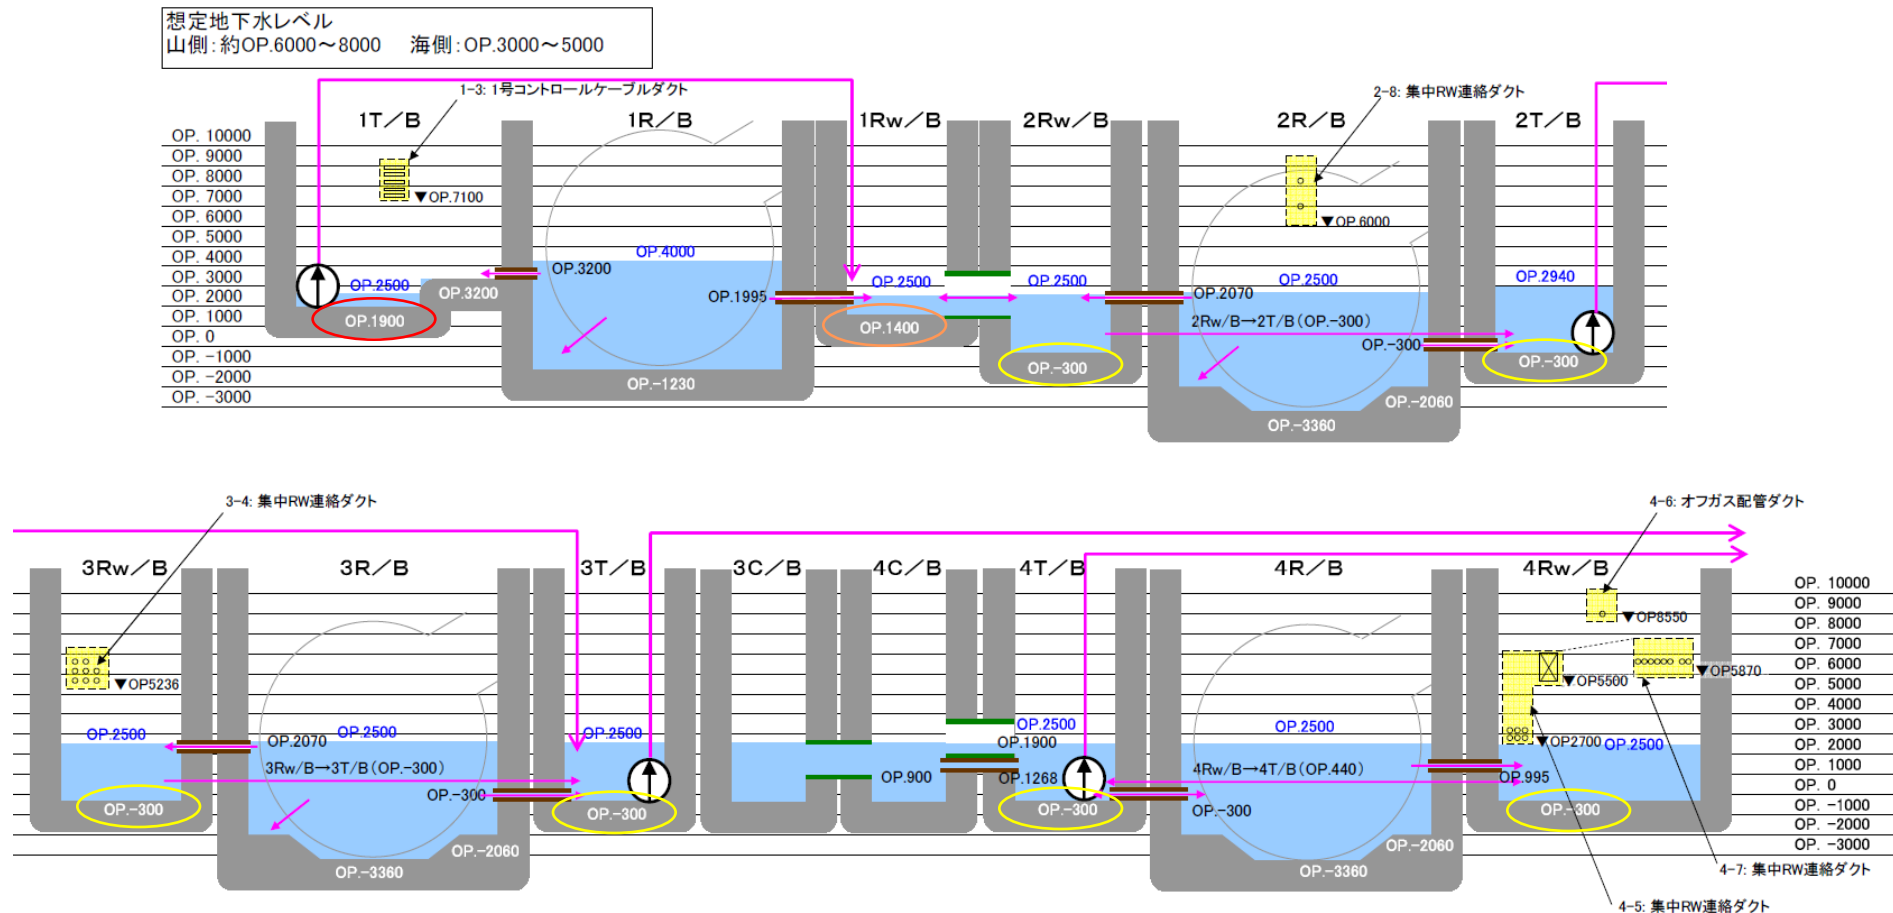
想定地下水レベル
山側：約OP.6000～8000　海側：OP.3000～5000

1-3: 1号コントロールケーブルダクト
2-8: 集中RW連絡ダクト

1T／B　1R／B　1Rw／B　2Rw／B　2R／B　2T／B

OP. 10000
OP. 9000
OP. 8000
OP. 7000
OP. 6000
OP. 5000
OP. 4000
OP. 3000
OP. 2000
OP. 1000
OP. 0
OP. -1000
OP. -2000
OP. -3000

▼OP.7100
▼OP.6000
OP.4000
OP.3200
OP.3200
OP.2500
OP.1900
OP.1995
OP.2500
OP.1400
OP.2500
OP.-300
OP.2070
OP.2500
2Rw/B→2T/B（OP.-300）
OP.-300
OP.2940
OP.-300
OP.-1230
OP.-2060
OP.-3360

3-4: 集中RW連絡ダクト
4-6: オフガス配管ダクト

3Rw／B　3R／B　3T／B　3C／B　4C／B　4T／B　4R／B　4Rw／B

▼OP5236
OP.2500
OP.2070
OP.2500
3Rw/B→3T/B（OP.-300）
OP.-300
OP.-300
OP.2500
OP.-300
OP.-2060
OP.-3360
OP.900
OP.2500
OP.1900
OP.1268
OP.-300
4Rw/B→4T/B（OP.440）
OP.-300
OP.2500
OP.-2060
OP.-3360
▼OP8550
▼OP5500
▼OP5870
▼OP2700
OP.2500
OP.995
OP.-300

OP. 10000
OP. 9000
OP. 8000
OP. 7000
OP. 6000
OP. 5000
OP. 4000
OP. 3000
OP. 2000
OP. 1000
OP. 0
OP. -1000
OP. -2000
OP. -3000

4-7: 集中RW連絡ダクト
4-5: 集中RW連絡ダクト